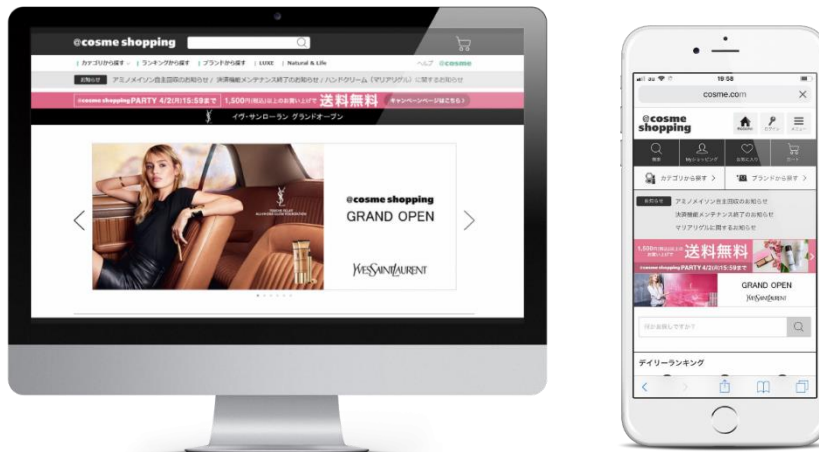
@cosme shopping

| カテゴリから探す | ランキングから探す | ブランドから探す | LUXE | Natural & Life

ヘルプ @cosme

お知らせ アミノメイソン自主回収のお知らせ / 決済機能メンテナンス終了のお知らせ / ハンドクリーム（マリアグリル）に関するお知らせ

@cosme shopping PARTY 4/2(月)15:59まで 1,500円(税込)以上のお買い上げで 送料無料 キャンペーンページはこちら

イヴ・サンローラン グランドオープン

@cosme shopping
GRAND OPEN

YVES SAINT LAURENT

19:58
cosme.com

@cosme shopping

カテゴリから探す
ブランドから探す

お知らせ アミノメイソン自主回収のお知らせ
決済機能メンテナンス終了のお知らせ
マリアグリルに関するお知らせ

送料無料
@cosme shopping PARTY 4/2(月)15:59まで

GRAND OPEN
YVES SAINT LAURENT

何がお探しですか?

デイリーランキング